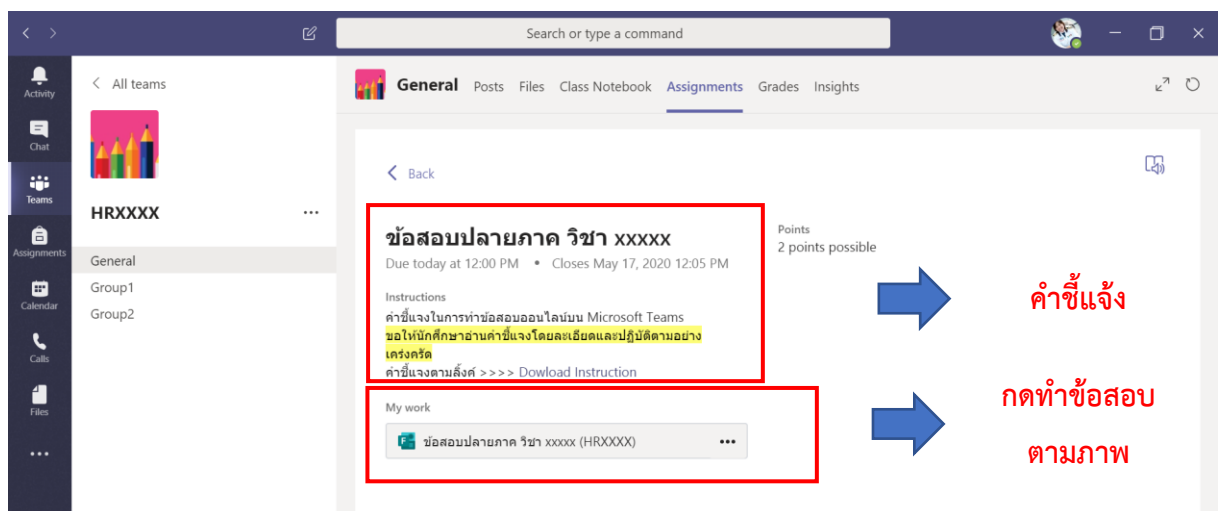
Search or type a command

Activity
Chat
Teams
Assignments
Calendar
Calls
Files
...

All teams

HRXXXX ...

General
Group1
Group2

General Posts Files Class Notebook Assignments Grades Insights

Back

ข้อสอบปลายภาค วิชา xxxxx
Due today at 12:00 PM • Closes May 17, 2020 12:05 PM

Instructions
คำชี้แจงในการทำข้อสอบออนไลน์บน Microsoft Teams
ขอให้นักศึกษาอ่านคำชี้แจงโดยละเอียดและปฏิบัติตามอย่างเคร่งครัด
คำชี้แจงตามลิ้งค์ >>>> Dowload Instruction

Points
2 points possible

คำชี้แจ้ง

My work
ข้อสอบปลายภาค วิชา xxxxx (HRXXXX) •••

กดทำข้อสอบ
ตามภาพ